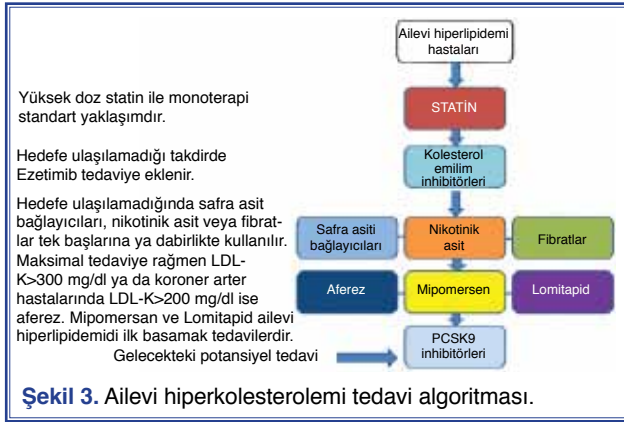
Yüksek doz statin ile monoterapi standart yaklaşımdır.

Hedefe ulaşılamadığı takdirde Ezetimib tedaviye eklenir.

Hedefe ulaşılamadığında safra asit bağlayıcıları, nikotinik asit veya fibratlar tek başlarına ya dabirlikte kullanılır. Maksimal tedaviye rağmen LDL-K>300 mg/dl ya da koroner arter hastalarında LDL-K>200 mg/dl ise aferez. Mipomersan ve Lomitapid ailevi hiperlipidemidi ilk basamak tedavilerdir.

Gelecekteki potansiyel tedavi

Ailevi hiperlipidemi hastaları

STATİN

Kolesterol emilim inhibitörleri

Safra asiti bağlayıcıları

Nikotinik asit

Fibratlar

Aferez

Mipomersen

Lomitapid

PCSK9 inhibitörleri

Şekil 3. Ailevi hiperkolesterolemi tedavi algoritması.